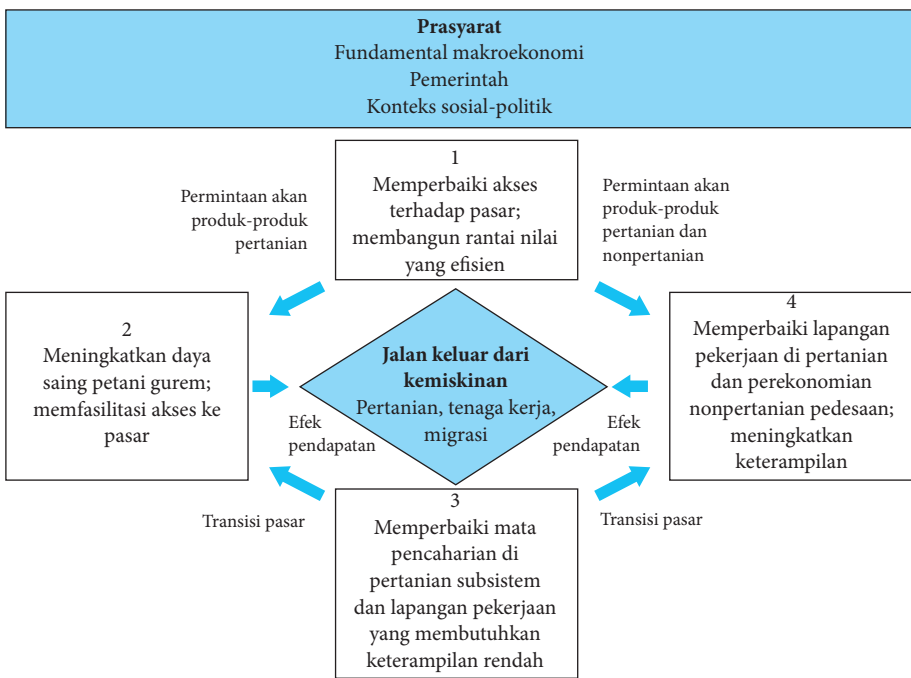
**Prasyarat**
Fundamental makroekonomi
Pemerintah
Konteks sosial-politik

Permintaan akan produk-produk pertanian

1
Memperbaiki akses terhadap pasar; membangun rantai nilai yang efisien

Permintaan akan produk-produk pertanian dan nonpertanian

2
Meningkatkan daya saing petani gurem; memfasilitasi akses ke pasar

**Jalan keluar dari kemiskinan**
Pertanian, tenaga kerja, migrasi

4
Memperbaiki lapangan pekerjaan di pertanian dan perekonomian nonpertanian pedesaan; meningkatkan keterampilan

Efek pendapatan

Efek pendapatan

Transisi pasar

3
Memperbaiki mata pencaharian di pertanian subsistem dan lapangan pekerjaan yang membutuhkan keterampilan rendah

Transisi pasar